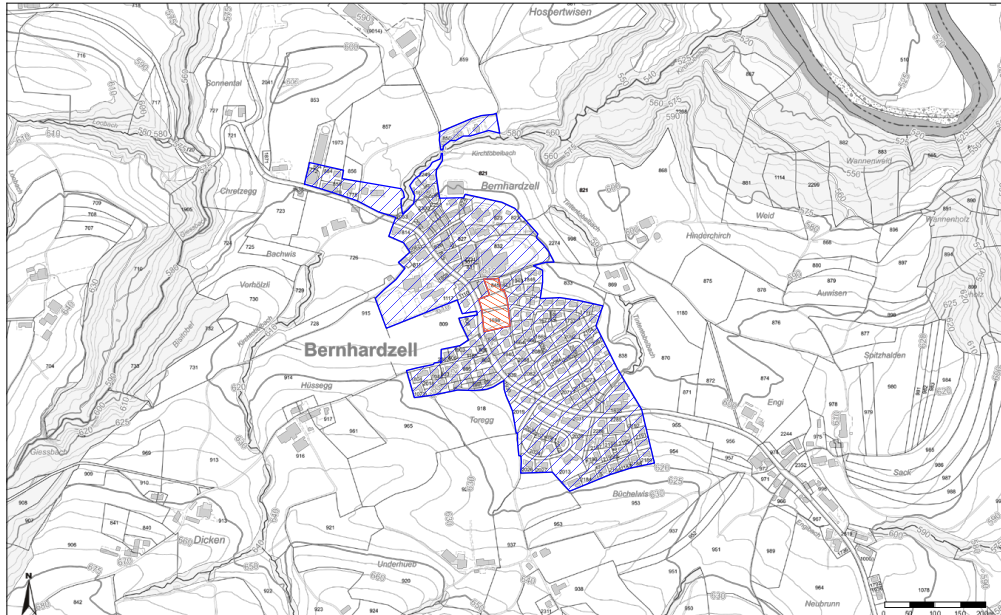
Hospertwisen

Sonnental

Chrelzegg

Bernhardzell

Kirchtobelbach

Wannenweid

Weid

Hinderchirch

Wannenholz

Bachwis

Vorhölzli

Auwisen

Bernhardzell

Spitzhalden

Hüssegg

Toregg

Engi

Sack

Büchelwis

Dicken

Underhueb

Neubrunn

N

0 50 100 150 200